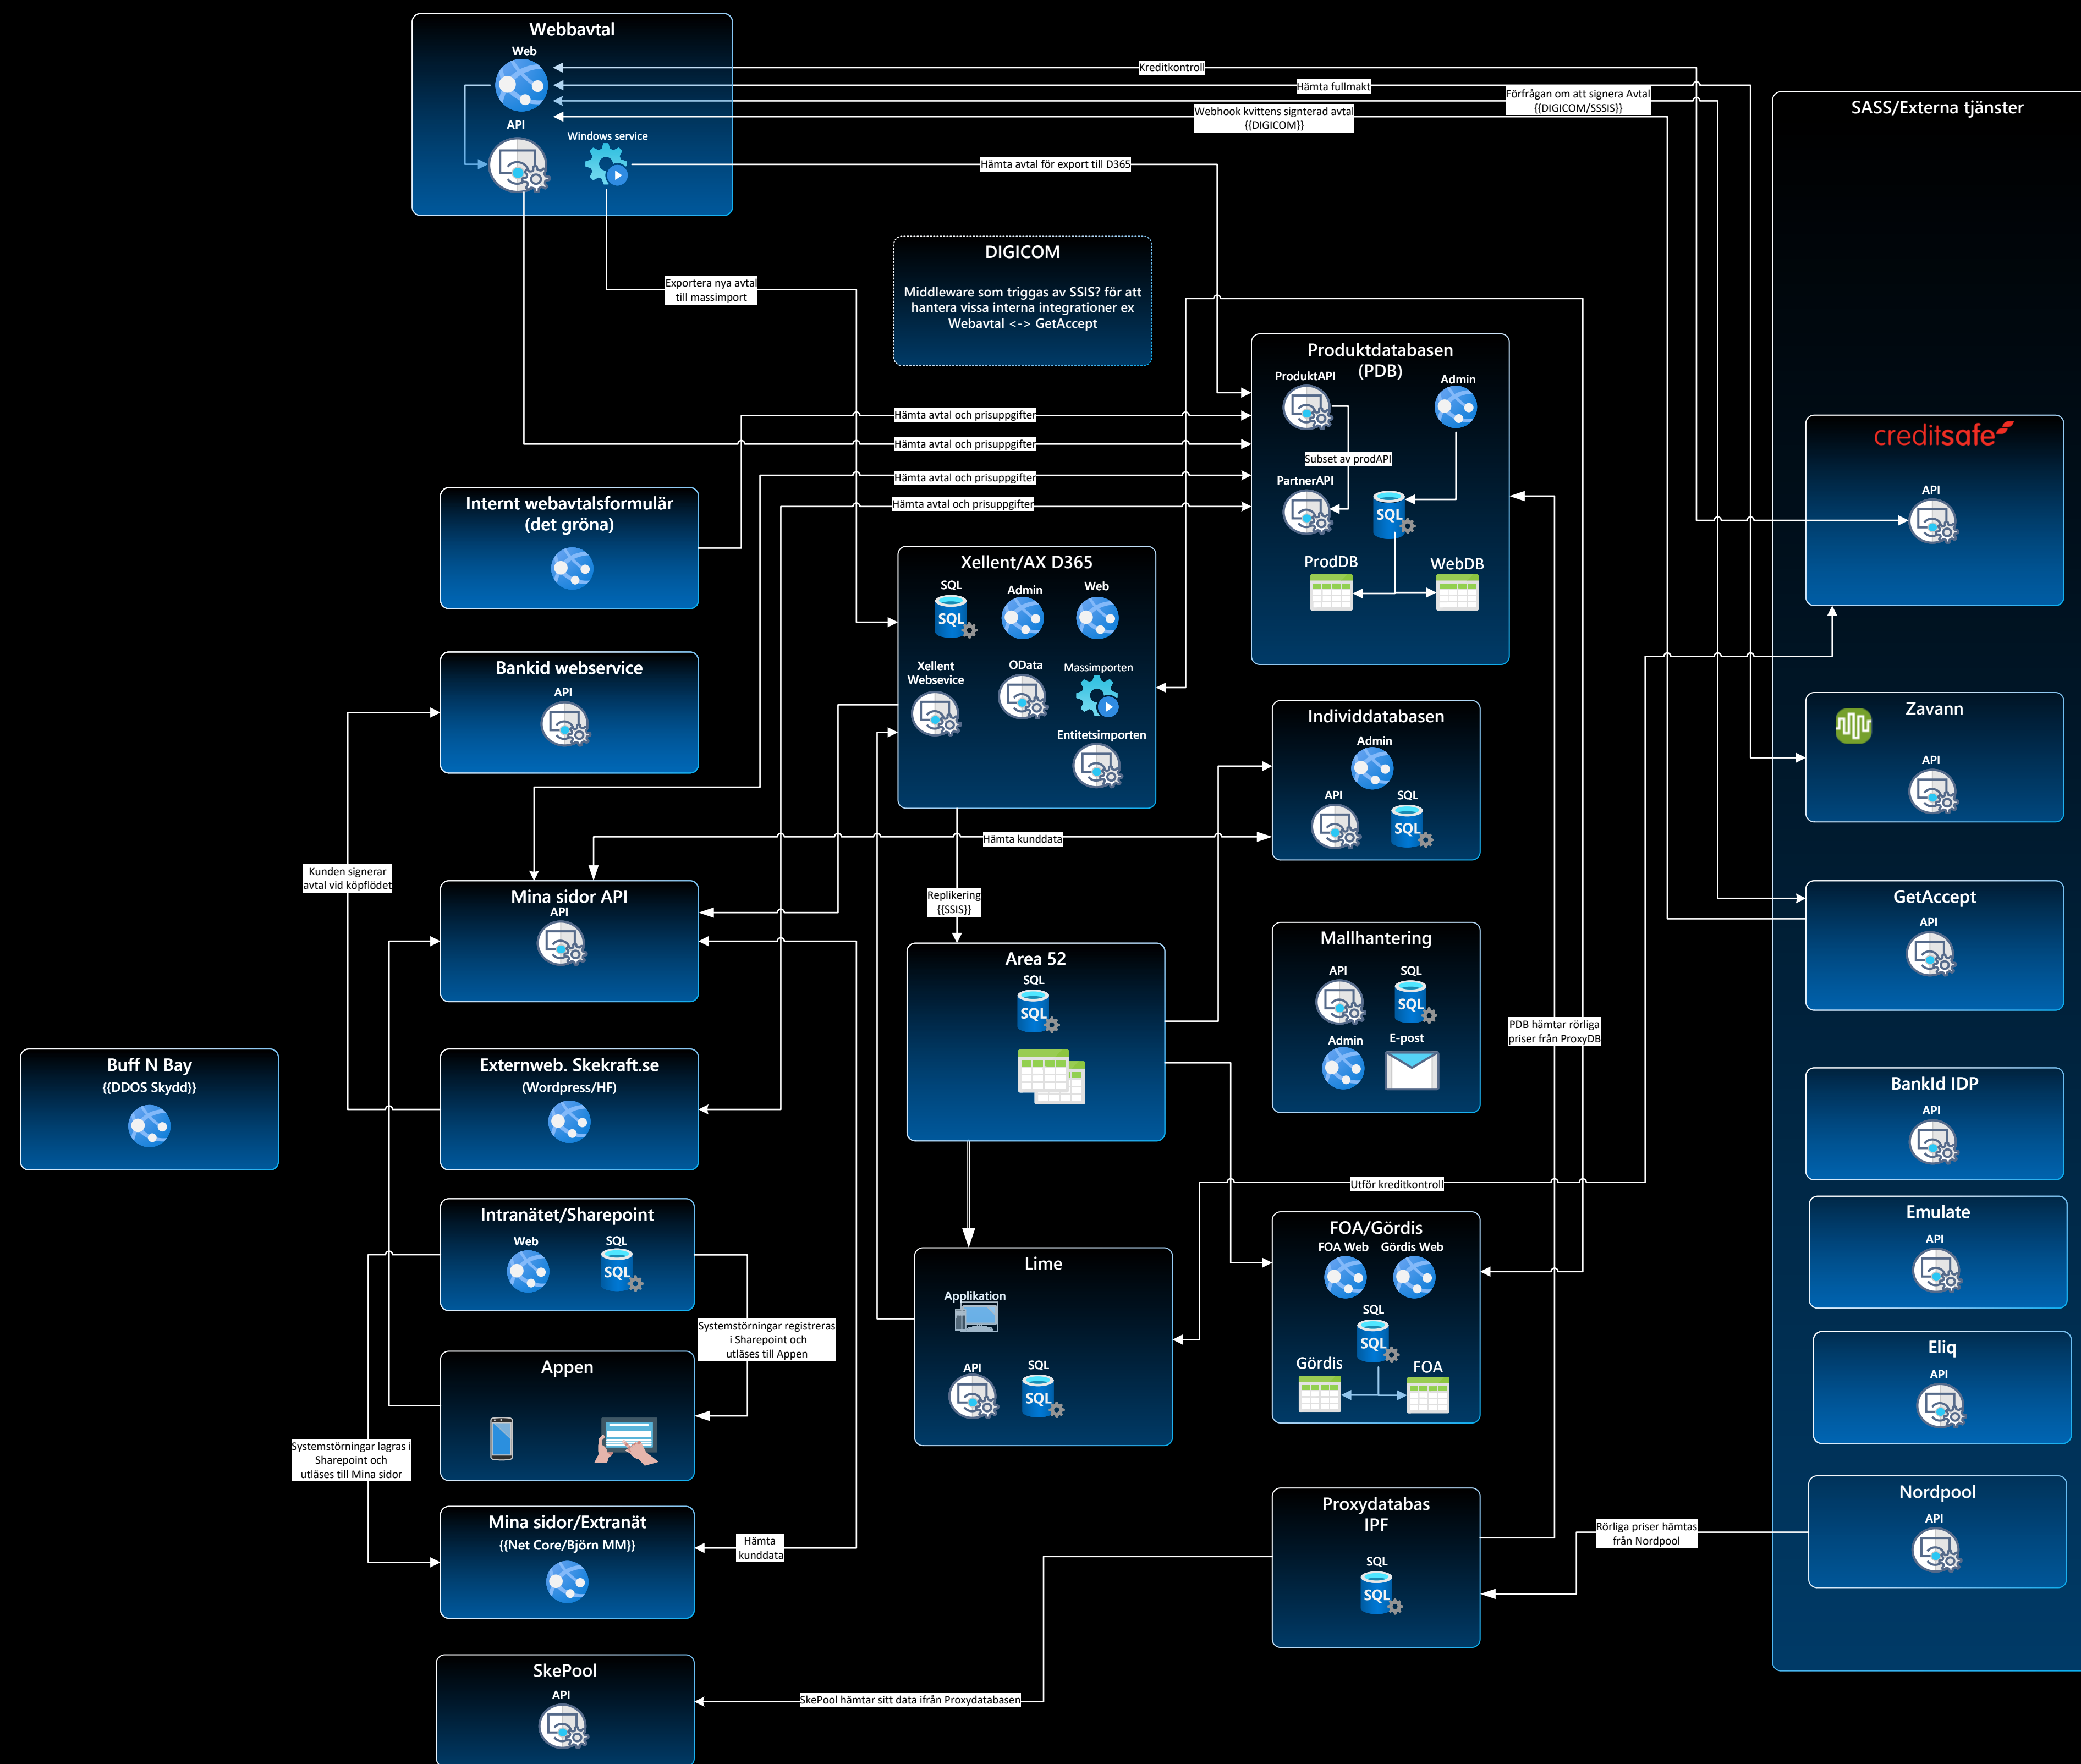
Webbavtal
Web
API
Windows service

Kreditkontroll
Hämta fullmakt
Förfrågan om att signera Avtal {{DIGICOM/SSSIS}}
Webhook kvittens signterad avtal {{DIGICOM}}
Hämta avtal för export till D365

SASS/Externa tjänster

DIGICOM
Middleware som triggas av SSIS? för att hantera vissa interna integrationer ex Webavtal <-> GetAccept

Exportera nya avtal till massimport

Produktdatabasen (PDB)
ProduktAPI
Admin
Subset av prodAPI
PartnerAPI
SQL
ProdDB
WebDB

creditsafe
API

Hämta avtal och prisuppgifter
Hämta avtal och prisuppgifter
Hämta avtal och prisuppgifter
Hämta avtal och prisuppgifter

Internt webavtalsformulär (det gröna)

Xellent/AX D365
SQL
Admin
Web
Xellent Websevice
OData
Massimporten
Entitetsimporten

Bankid webservice
API

Zavann
API

Individdatabasen
Admin
API
SQL

Hämta kunddata

Kunden signerar avtal vid köpflödet

Mina sidor API
API

Replikering {{SSIS}}

GetAccept
API

Area 52
SQL

Mallhantering
API
SQL
Admin
E-post

PDB hämtar rörliga priser från ProxyDB

Buff N Bay
{{DDOS Skydd}}

Externweb. Skekraft.se
(Wordpress/HF)

BankId IDP
API

Utför kreditkontroll

Intranätet/Sharepoint
Web
SQL

FOA/Gördis
FOA Web
Gördis Web
SQL
Gördis
FOA

Emulate
API

Lime
Applikation
API
SQL

Systemstörningar registreras i Sharepoint och utläses till Appen

Appen

Eliq
API

Systemstörningar lagras i Sharepoint och utläses till Mina sidor

Mina sidor/Extranät
{{Net Core/Björn MM}}

Hämta kunddata

Proxydatabas IPF
SQL

Nordpool
API

Rörliga priser hämtas från Nordpool

SkePool
API

SkePool hämtar sitt data ifrån Proxydatabasen